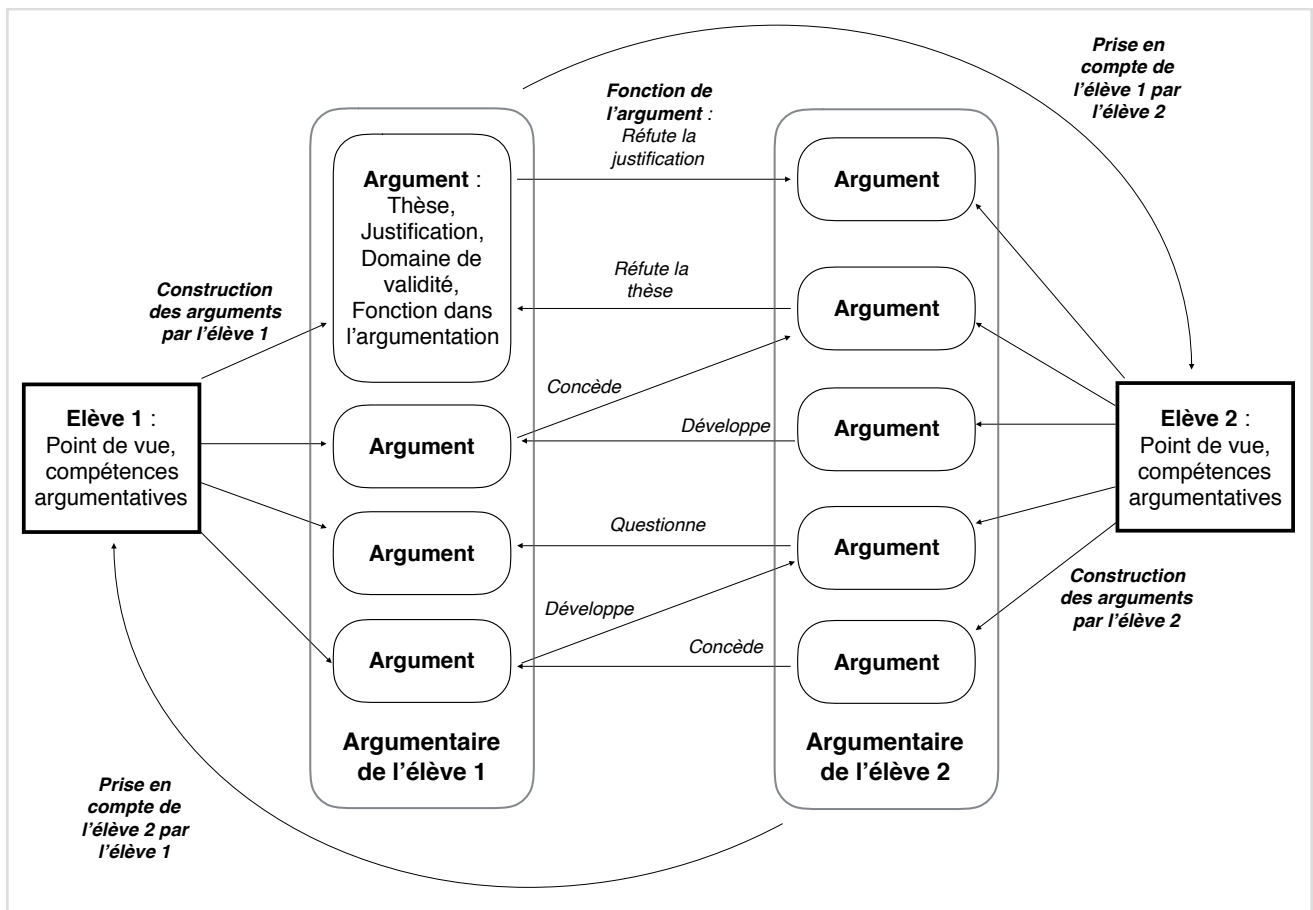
Prise en compte de l'élève 1 par l'élève 2

Fonction de l'argument : Réfute la justification

Argument : Thèse, Justification, Domaine de validité, Fonction dans l'argumentation

Argument

Réfute la thèse

Argument

Construction des arguments par l'élève 1

Concède

Elève 1 : Point de vue, compétences argumentatives

Argument

Développe

Argument

Elève 2 : Point de vue, compétences argumentatives

Argument

Questionne

Argument

Construction des arguments par l'élève 2

Développe

Argument

Concède

Argument

Argumentaire de l'élève 1

Argumentaire de l'élève 2

Prise en compte de l'élève 2 par l'élève 1